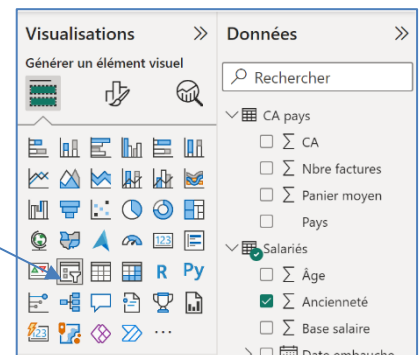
Visualisations

Générer un élément visuel

R Py

...

Données

Rechercher

CA pays

$\sum$ CA

$\sum$ Nbre factures

$\sum$ Panier moyen

Pays

Salariés

$\sum$ Âge

$\sum$ Ancienneté

$\sum$ Base salaire

Date embauche